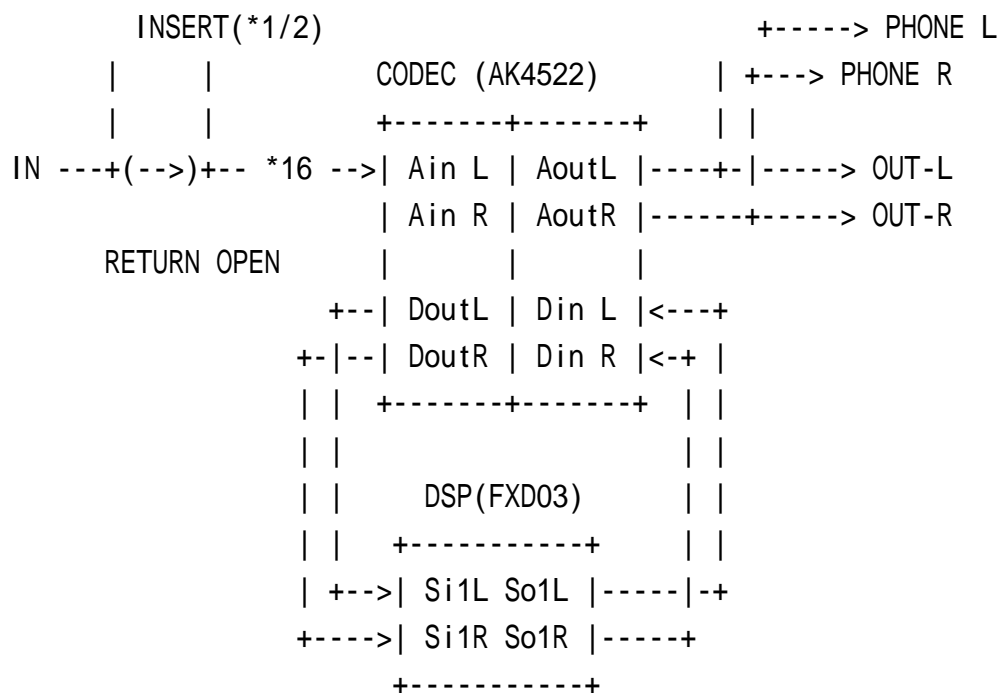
INSERT(*1/2)                          +------> PHONE L
|       |           CODEC (AK4522)          | +---> PHONE R
|       |           +-------+-------+       | |
IN ---+(-->)+-- *16 -->| Ain L | AoutL |----+-|-----> OUT-L
                    | Ain R | AoutR |------+-----> OUT-R
RETURN OPEN         |       |       |
                 +--| DoutL | Din L |<---+
               +-|--| DoutR | Din R |<-+ |
               | |  +-------+-------+  | |
               | |                     | |
               | |      DSP(FXD03)     | |
               | |   +-----------+     | |
               | +-->| Si1L So1L |-----|-+
               +---->| Si1R So1R |-----+
                     +-----------+